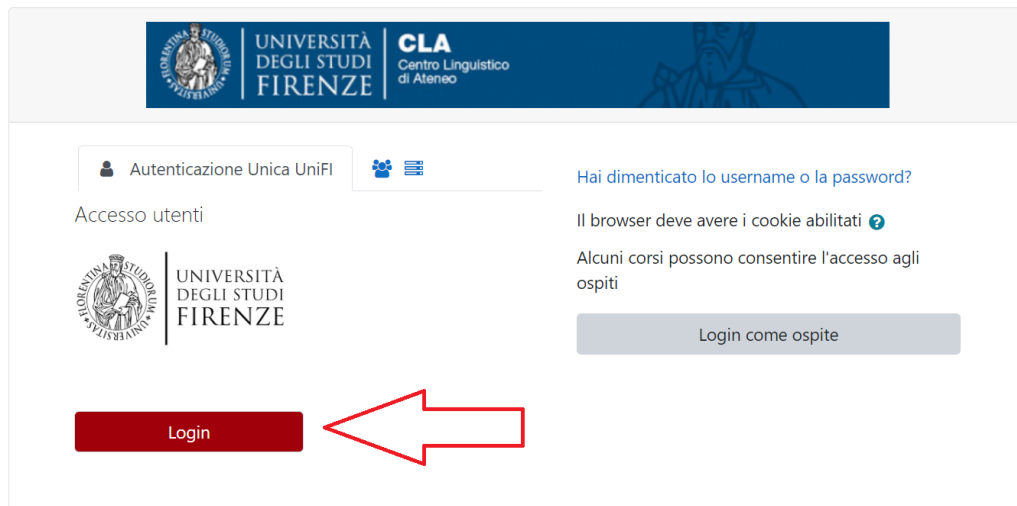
FLORENTINA STUDIORUM UNIVERSITAS
UNIVERSITÀ DEGLI STUDI FIRENZE
CLA
Centro Linguistico di Ateneo

Autenticazione Unica UniFI

Accesso utenti

FLORENTINA STUDIORUM UNIVERSITAS
UNIVERSITÀ DEGLI STUDI FIRENZE

Login

Hai dimenticato lo username o la password?

Il browser deve avere i cookie abilitati

Alcuni corsi possono consentire l'accesso agli ospiti

Login come ospite